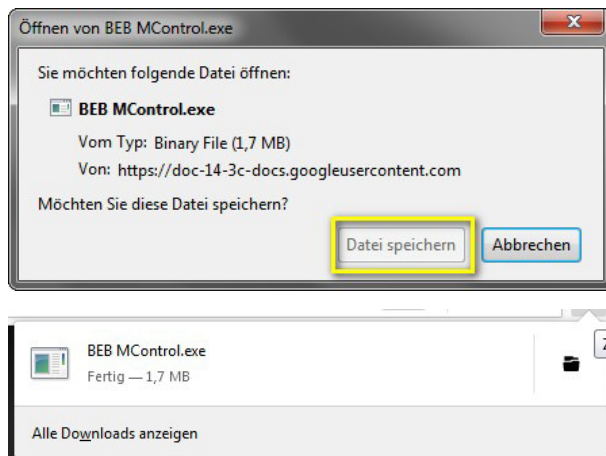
Öffnen von BEB MControl.exe

Sie möchten folgende Datei öffnen:

BEB MControl.exe

Vom Typ: Binary File (1,7 MB)

Von: https://doc-14-3c-docs.googleusercontent.com

Möchten Sie diese Datei speichern?

Datei speichern

Abbrechen

BEB MControl.exe

Fertig — 1,7 MB

Alle Downloads anzeigen